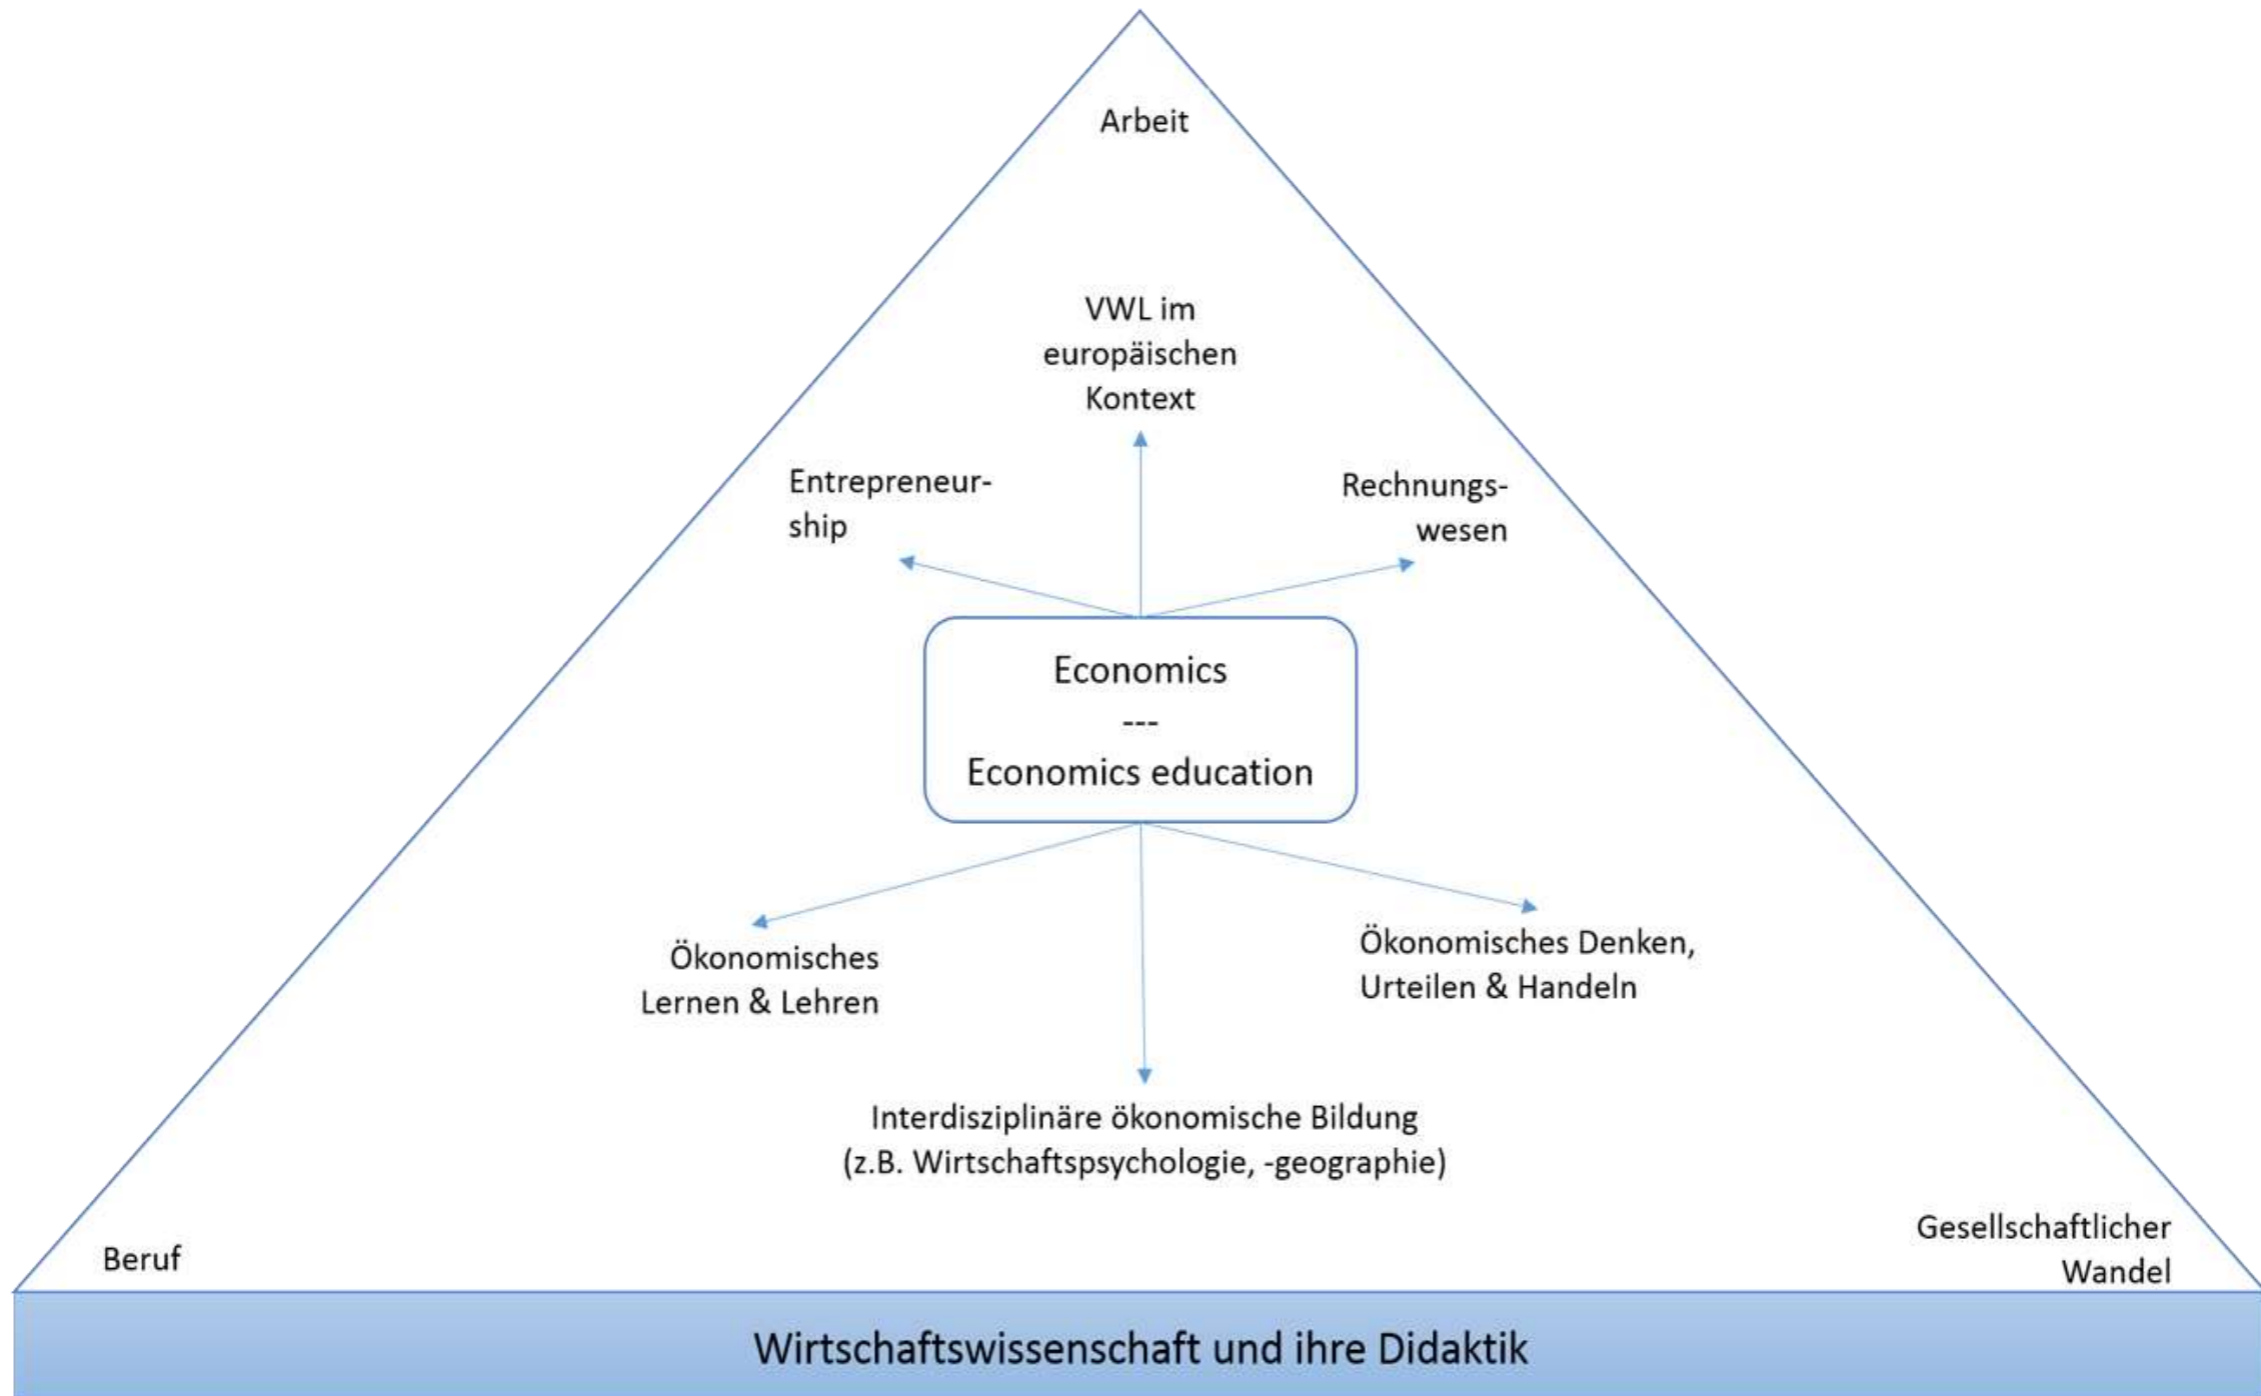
Arbeit

VWL im europäischen Kontext

Entrepreneurship

Rechnungswesen

Economics
---
Economics education

Ökonomisches Lernen & Lehren

Ökonomisches Denken, Urteilen & Handeln

Interdisziplinäre ökonomische Bildung (z.B. Wirtschaftspsychologie, -geographie)

Beruf

Gesellschaftlicher Wandel

Wirtschaftswissenschaft und ihre Didaktik